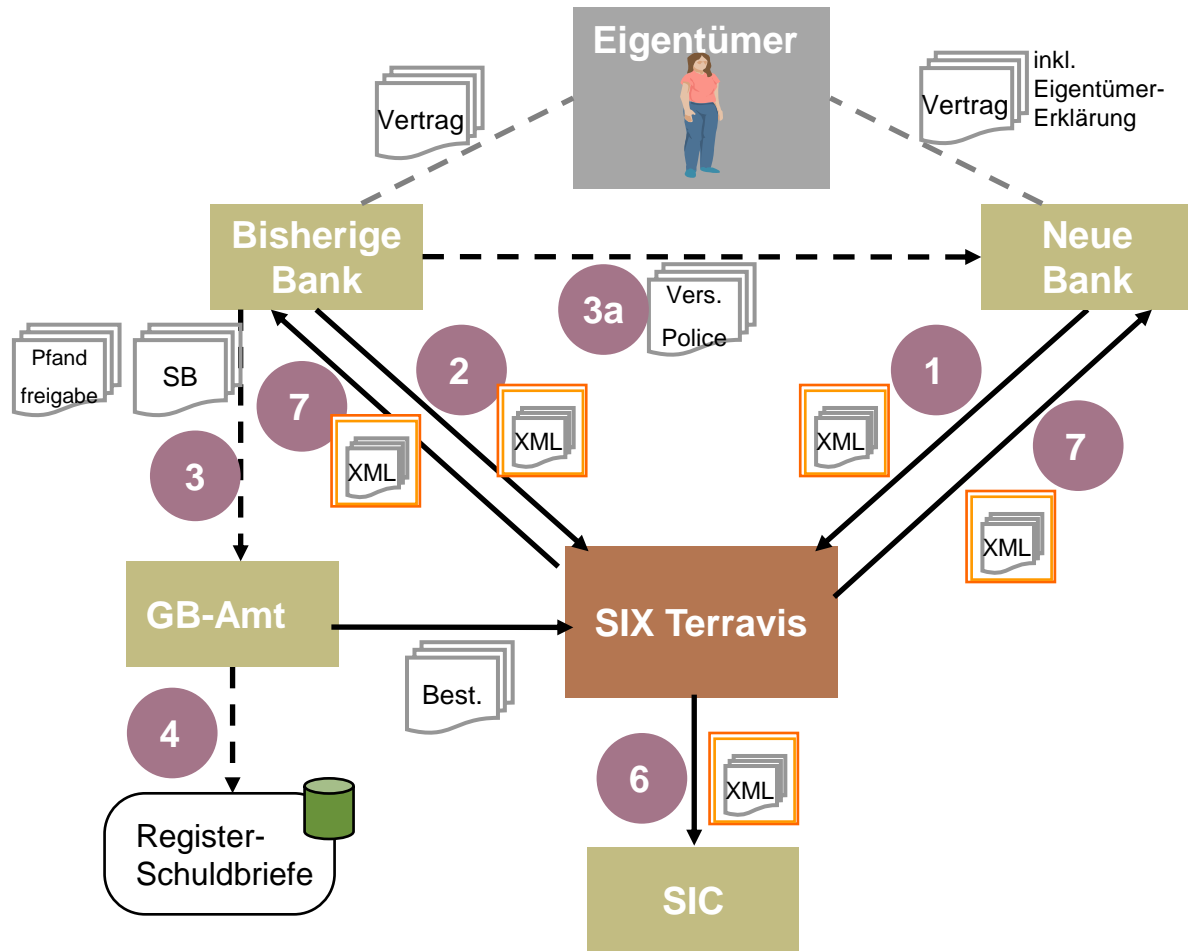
Eigentümer

Vertrag

Vertrag

inkl. Eigentümer-Erklärung

Bisherige Bank

Neue Bank

3a

Vers. Police

Pfand freigabe

SB

2

1

7

XML

XML

XML

7

3

XML

GB-Amt

SIX Terravis

Best.

4

6

XML

Register-Schuldbriefe

SIC